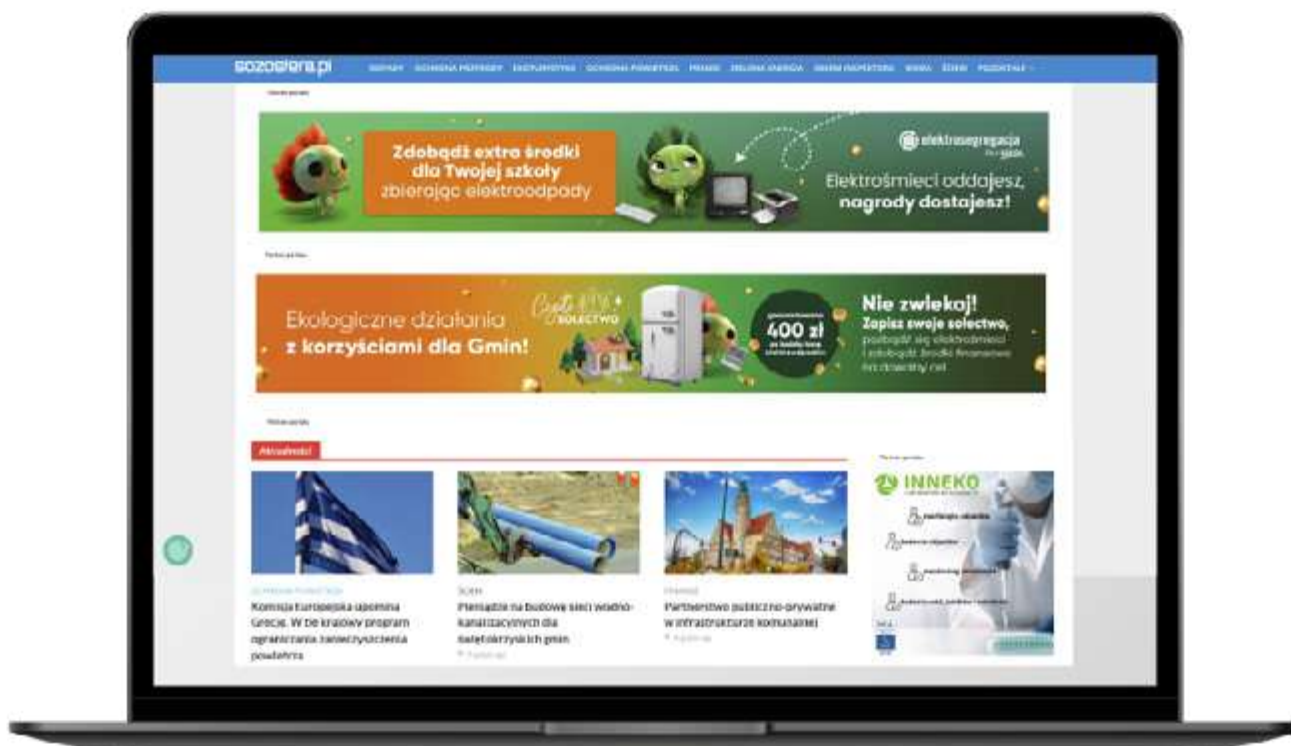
sozosfera.pl ODPADY OCHRONA PRZYRODY EKOLOGISTYKA OCHRONA POWIETRZA PRAWO ZIELONA ENERGIA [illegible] WODA ŚCIEKI POZOSTAŁE

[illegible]

Zdobądź extra środki dla Twojej szkoły zbierając elektroodpady

elektrosegregacja

Elektrośmieci oddajesz, nagrody dostajesz!

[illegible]

Ekologiczne działania z korzyściami dla Gmin!

SOŁECTWO

400 zł

Nie zwlekaj! Zapisz swoje sołectwo, pozbądź się elektrośmieci i zdobądź środki finansowe na dowolny cel

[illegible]

Aktualności

INNEKO

OCHRONA POWIETRZA
Komisja Europejska upomina Grecję. W tle krajowy program ograniczania zanieczyszczenia powietrza

ŚCIEKI
Pieniądze na budowę sieci wodno-kanalizacyjnych dla świętokrzyskich gmin

FINANSE
Partnerstwo publiczno-prywatne w infrastrukturze komunalnej